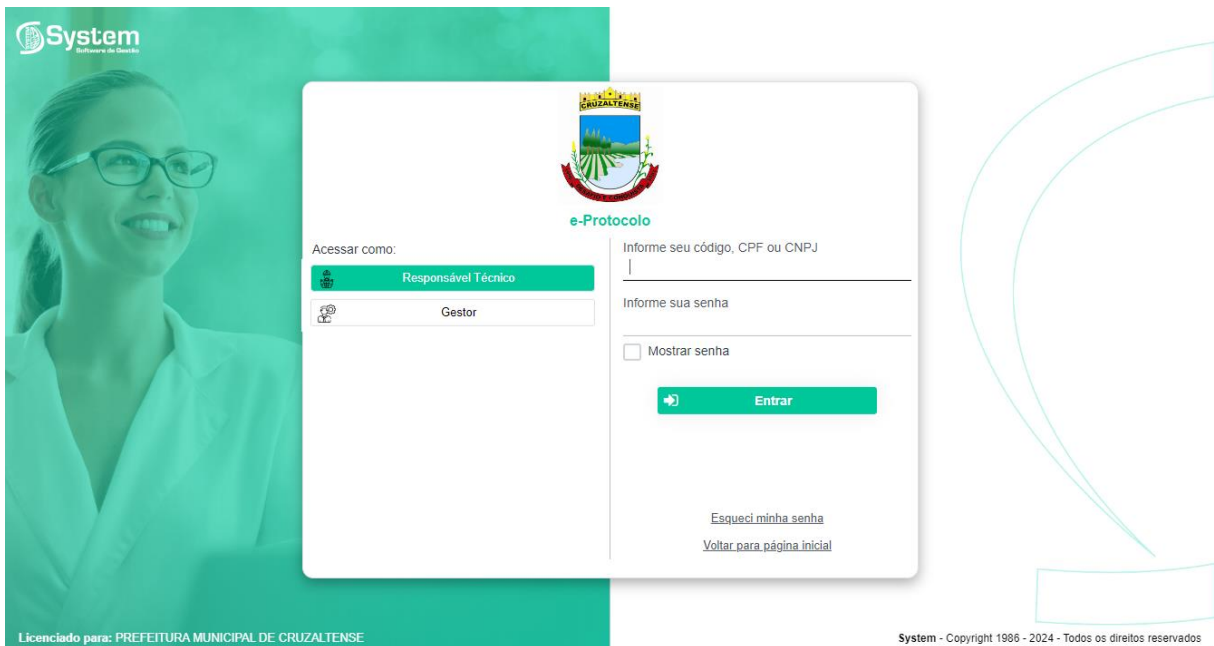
System
Software de Gestão

CRUZALTENSE

e-Protocolo

Acessar como:

Responsável Técnico

Gestor

Informe seu código, CPF ou CNPJ

Informe sua senha

Mostrar senha

Entrar

Esqueci minha senha

Voltar para página inicial

Licenciado para: PREFEITURA MUNICIPAL DE CRUZALTENSE

System - Copyright 1986 - 2024 - Todos os direitos reservados